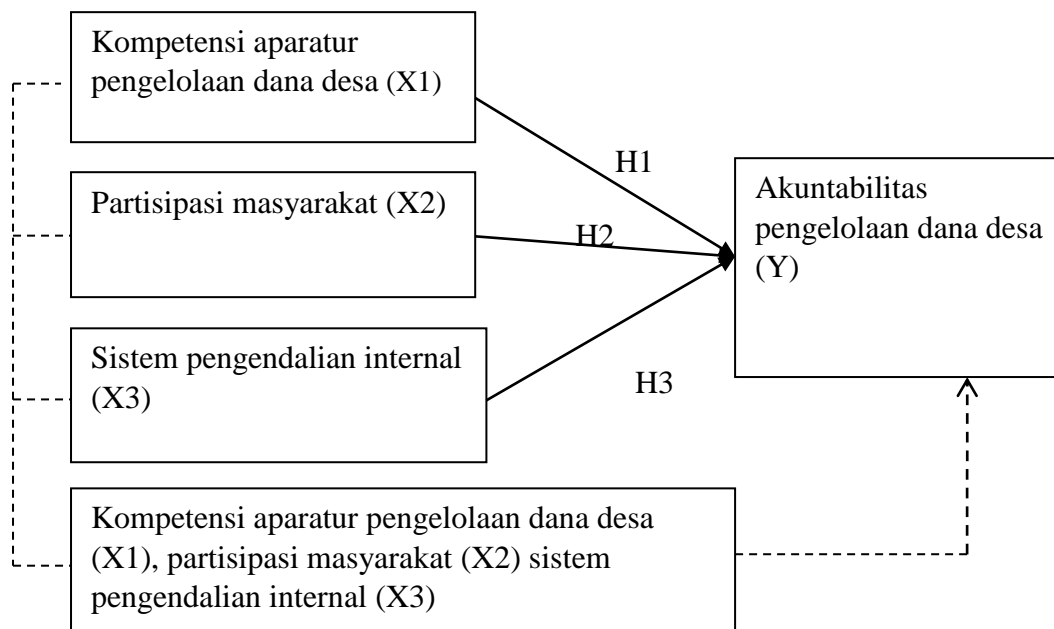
Kompetensi aparatur pengelolaan dana desa (X1)

H1

Partisipasi masyarakat (X2)

H2

Akuntabilitas pengelolaan dana desa (Y)

Sistem pengendalian internal (X3)

H3

Kompetensi aparatur pengelolaan dana desa (X1), partisipasi masyarakat (X2) sistem pengendalian internal (X3)